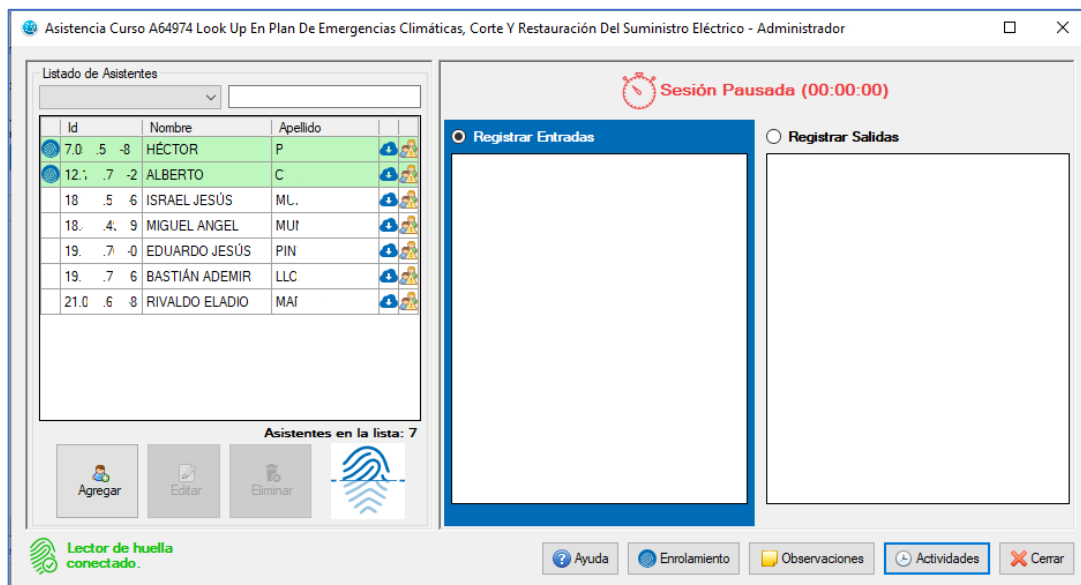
Asistencia Curso A64974 Look Up En Plan De Emergencias Climáticas, Corte Y Restauración Del Suministro Eléctrico - Administrador

Listado de Asistentes

| | Id | Nombre | Apellido |
|---|---|---|---|
| | 7.0 .5 -8 | HÉCTOR | P |
| | 12.. .7 -2 | ALBERTO | C |
| | 18 .5 6 | ISRAEL JESÚS | ML. |
| | 18. .4. 9 | MIGUEL ANGEL | MUI |
| | 19. .7 -0 | EDUARDO JESÚS | PIN |
| | 19. .7 6 | BASTIÁN ADEMIR | LLC |
| | 21.0 .6 8 | RIVALDO ELADIO | MAI |

Asistentes en la lista: 7

Agregar
Editar
Eliminar

Sesión Pausada (00:00:00)

Registrar Entradas

Registrar Salidas

Lector de huella conectado.

Ayuda
Enrolamiento
Observaciones
Actividades
Cerrar